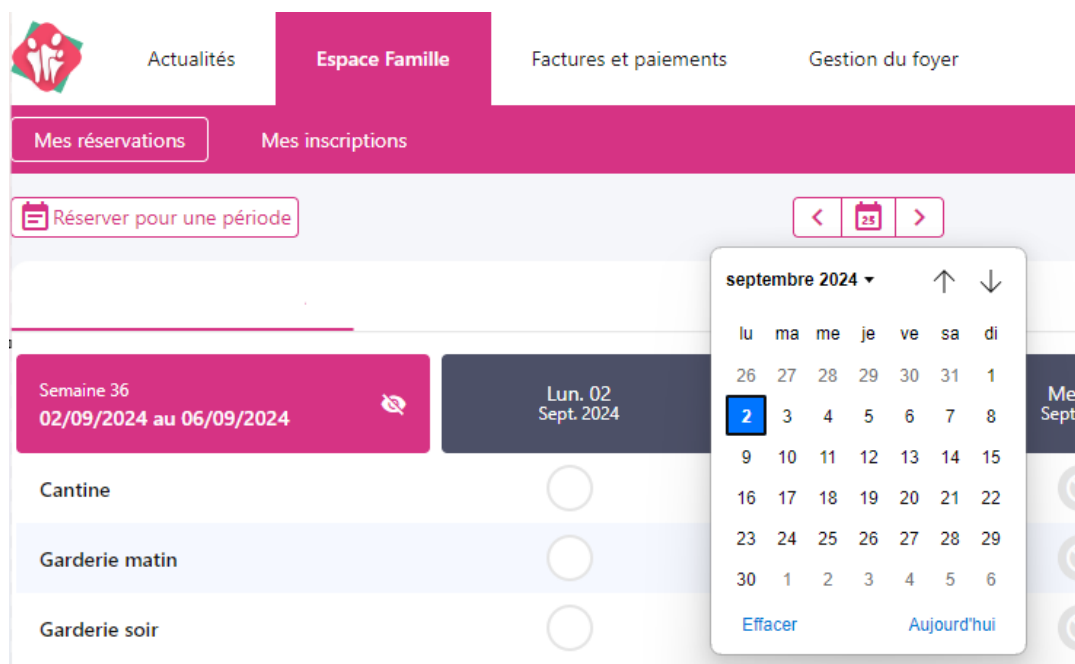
Actualités
Espace Famille
Factures et paiements
Gestion du foyer

Mes réservations
Mes inscriptions

Réserver pour une période

25

Semaine 36
02/09/2024 au 06/09/2024

Lun. 02
Sept. 2024

Me
Sept

Cantine
Garderie matin
Garderie soir

septembre 2024

| lu | ma | me | je | ve | sa | di |
|---|---|---|---|---|---|---|
| 26 | 27 | 28 | 29 | 30 | 31 | 1 |
| 2 | 3 | 4 | 5 | 6 | 7 | 8 |
| 9 | 10 | 11 | 12 | 13 | 14 | 15 |
| 16 | 17 | 18 | 19 | 20 | 21 | 22 |
| 23 | 24 | 25 | 26 | 27 | 28 | 29 |
| 30 | 1 | 2 | 3 | 4 | 5 | 6 |

Effacer
Aujourd'hui